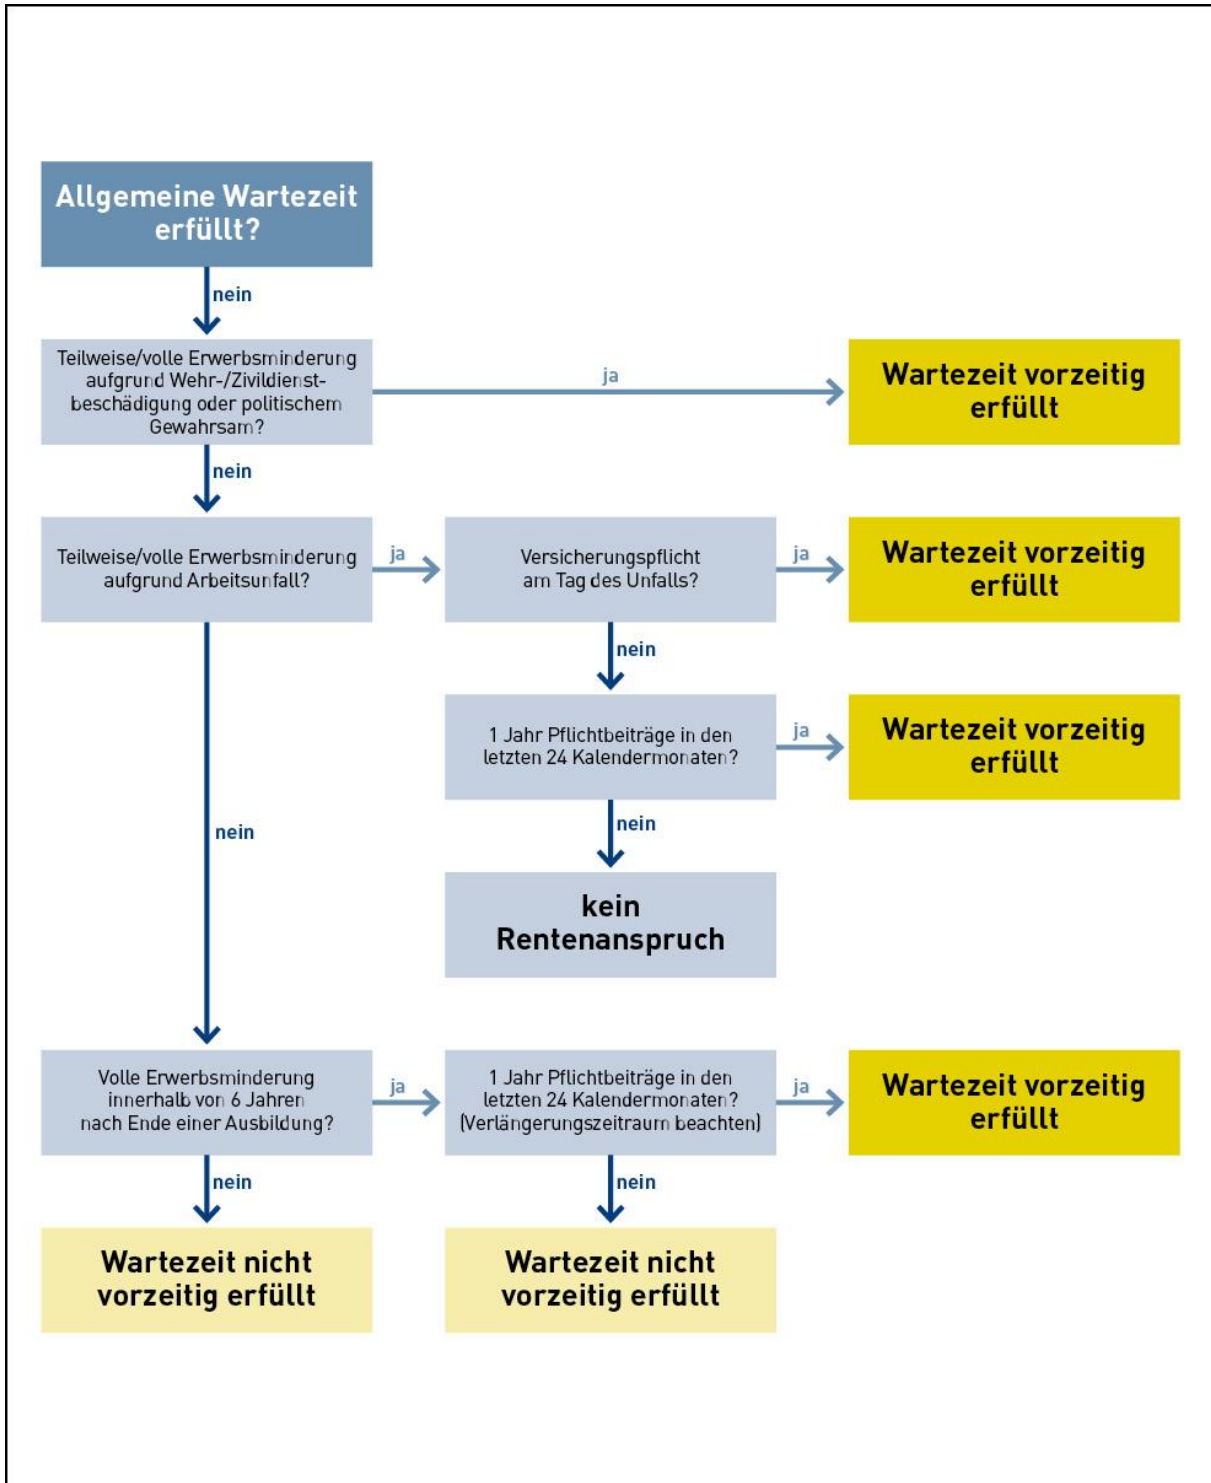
Allgemeine Wartezeit erfüllt?

nein

Teilweise/volle Erwerbsminderung aufgrund Wehr-/Zivildienstbeschädigung oder politischem Gewahrsam?

ja

Wartezeit vorzeitig erfüllt

nein

Teilweise/volle Erwerbsminderung aufgrund Arbeitsunfall?

ja

Versicherungspflicht am Tag des Unfalls?

ja

Wartezeit vorzeitig erfüllt

nein

1 Jahr Pflichtbeiträge in den letzten 24 Kalendermonaten?

ja

Wartezeit vorzeitig erfüllt

nein

nein

kein Rentenanspruch

Volle Erwerbsminderung innerhalb von 6 Jahren nach Ende einer Ausbildung?

ja

1 Jahr Pflichtbeiträge in den letzten 24 Kalendermonaten? (Verlängerungszeitraum beachten)

ja

Wartezeit vorzeitig erfüllt

nein

nein

Wartezeit nicht vorzeitig erfüllt

Wartezeit nicht vorzeitig erfüllt